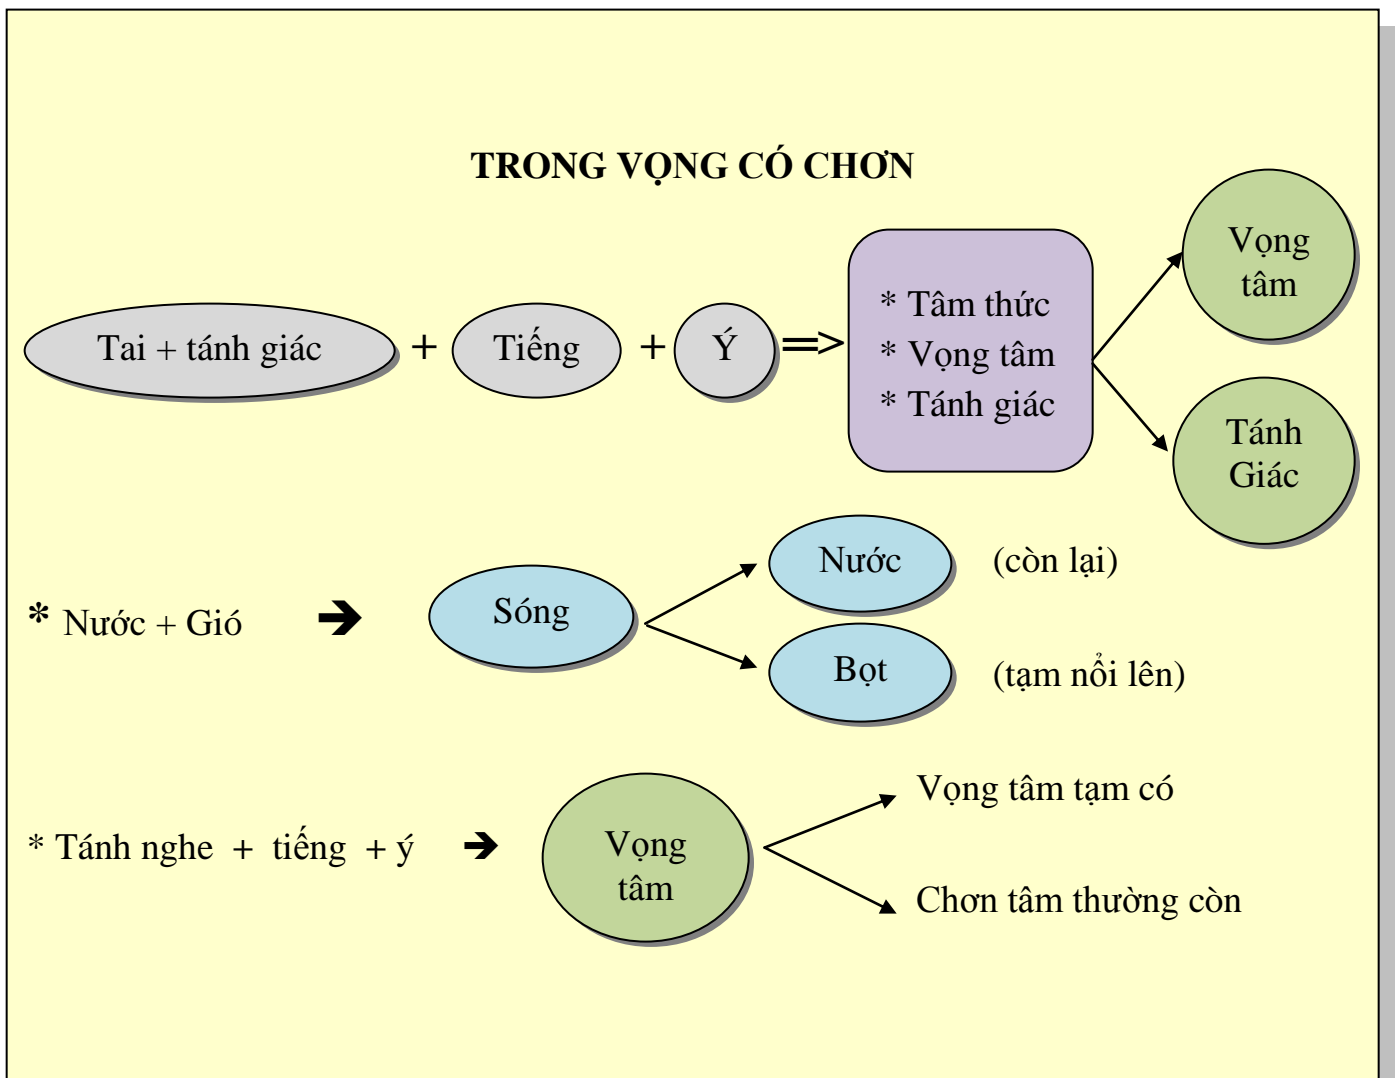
TRONG VỌNG CÓ CHƠN

Tai + tánh giác + Tiếng + Ý => * Tâm thức * Vọng tâm * Tánh giác

Vọng tâm

Tánh Giác

* Nước + Gió ➔ Sóng

Nước (còn lại)

Bọt (tạm nổi lên)

* Tánh nghe + tiếng + ý ➔ Vọng tâm

Vọng tâm tạm có

Chơn tâm thường còn